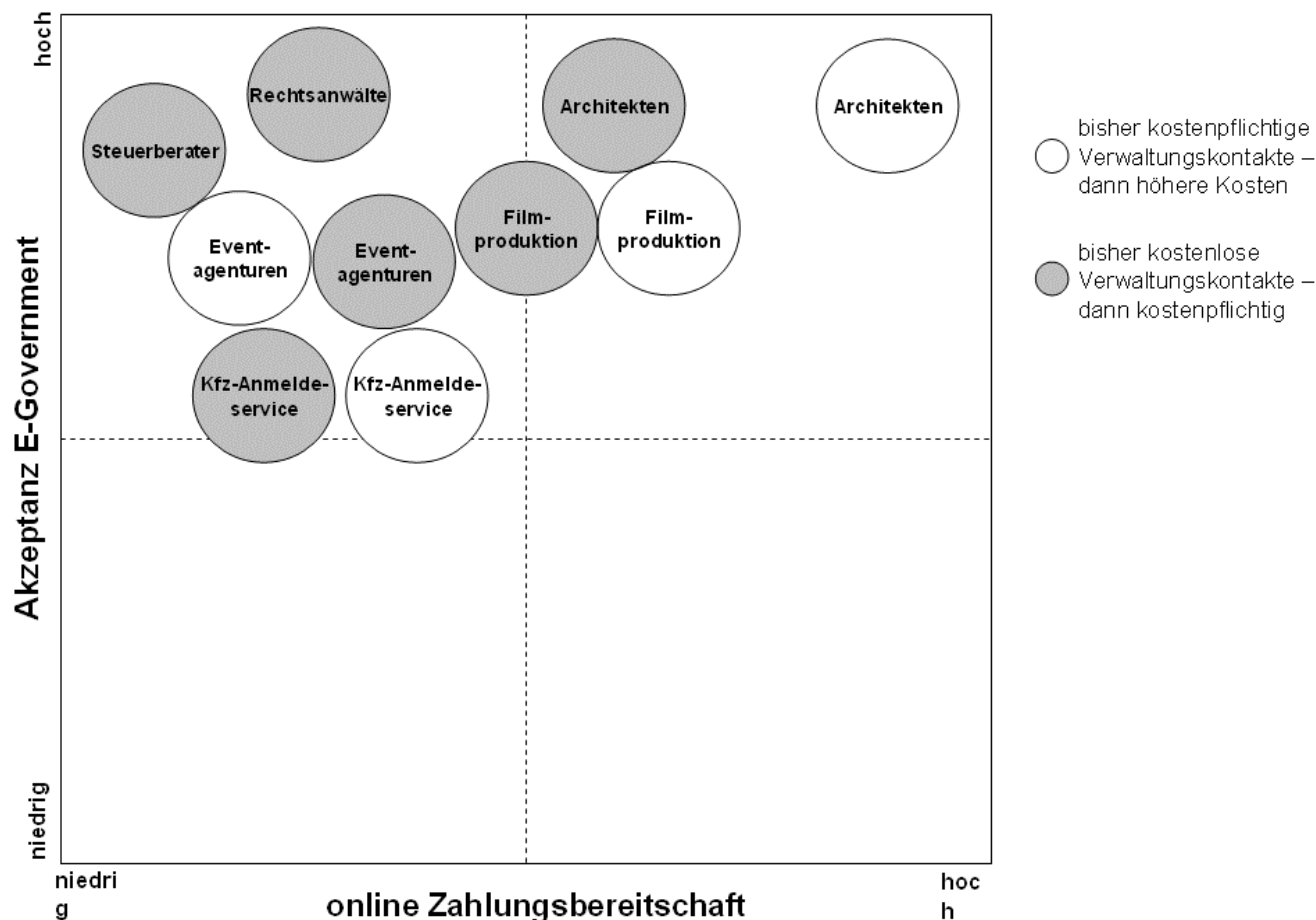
hoch

Akzeptanz E-Government

niedrig

Rechtsanwälte

Steuerberater

Architekten

Architekten

Event-agenturen

Event-agenturen

Film-produktion

Film-produktion

Kfz-Anmelde-service

Kfz-Anmelde-service

bisher kostenpflichtige Verwaltungskontakte – dann höhere Kosten

bisher kostenlose Verwaltungskontakte – dann kostenpflichtig

niedri g

online Zahlungsbereitschaft

hoc h